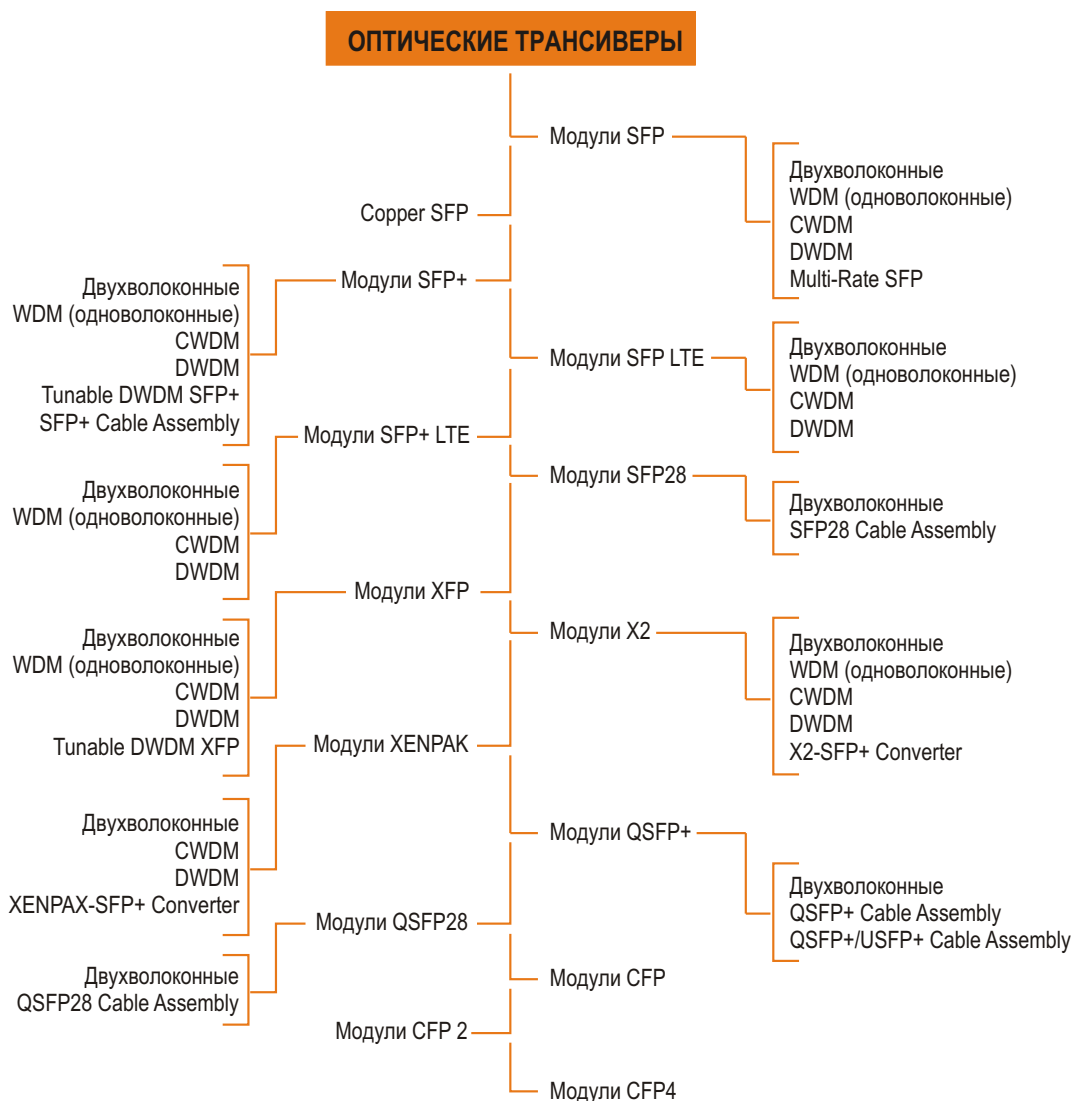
ОПТИЧЕСКИЕ ТРАНСИВЕРЫ

Модули SFP

Двухволоконные
WDM (одноволоконные)
CWDM
DWDM
Multi-Rate SFP

Copper SFP

Модули SFP+

Двухволоконные
WDM (одноволоконные)
CWDM
DWDM
Tunable DWDM SFP+
SFP+ Cable Assembly

Модули SFP LTE

Двухволоконные
WDM (одноволоконные)
CWDM
DWDM

Модули SFP+ LTE

Двухволоконные
WDM (одноволоконные)
CWDM
DWDM

Модули SFP28

Двухволоконные
SFP28 Cable Assembly

Модули XFP

Двухволоконные
WDM (одноволоконные)
CWDM
DWDM
Tunable DWDM XFP

Модули X2

Двухволоконные
WDM (одноволоконные)
CWDM
DWDM
X2-SFP+ Converter

Модули XENPAK

Двухволоконные
CWDM
DWDM
XENPAX-SFP+ Converter

Модули QSFP+

Двухволоконные
QSFP+ Cable Assembly
QSFP+/USFP+ Cable Assembly

Модули QSFP28

Двухволоконные
QSFP28 Cable Assembly

Модули CFP

Модули CFP 2

Модули CFP4